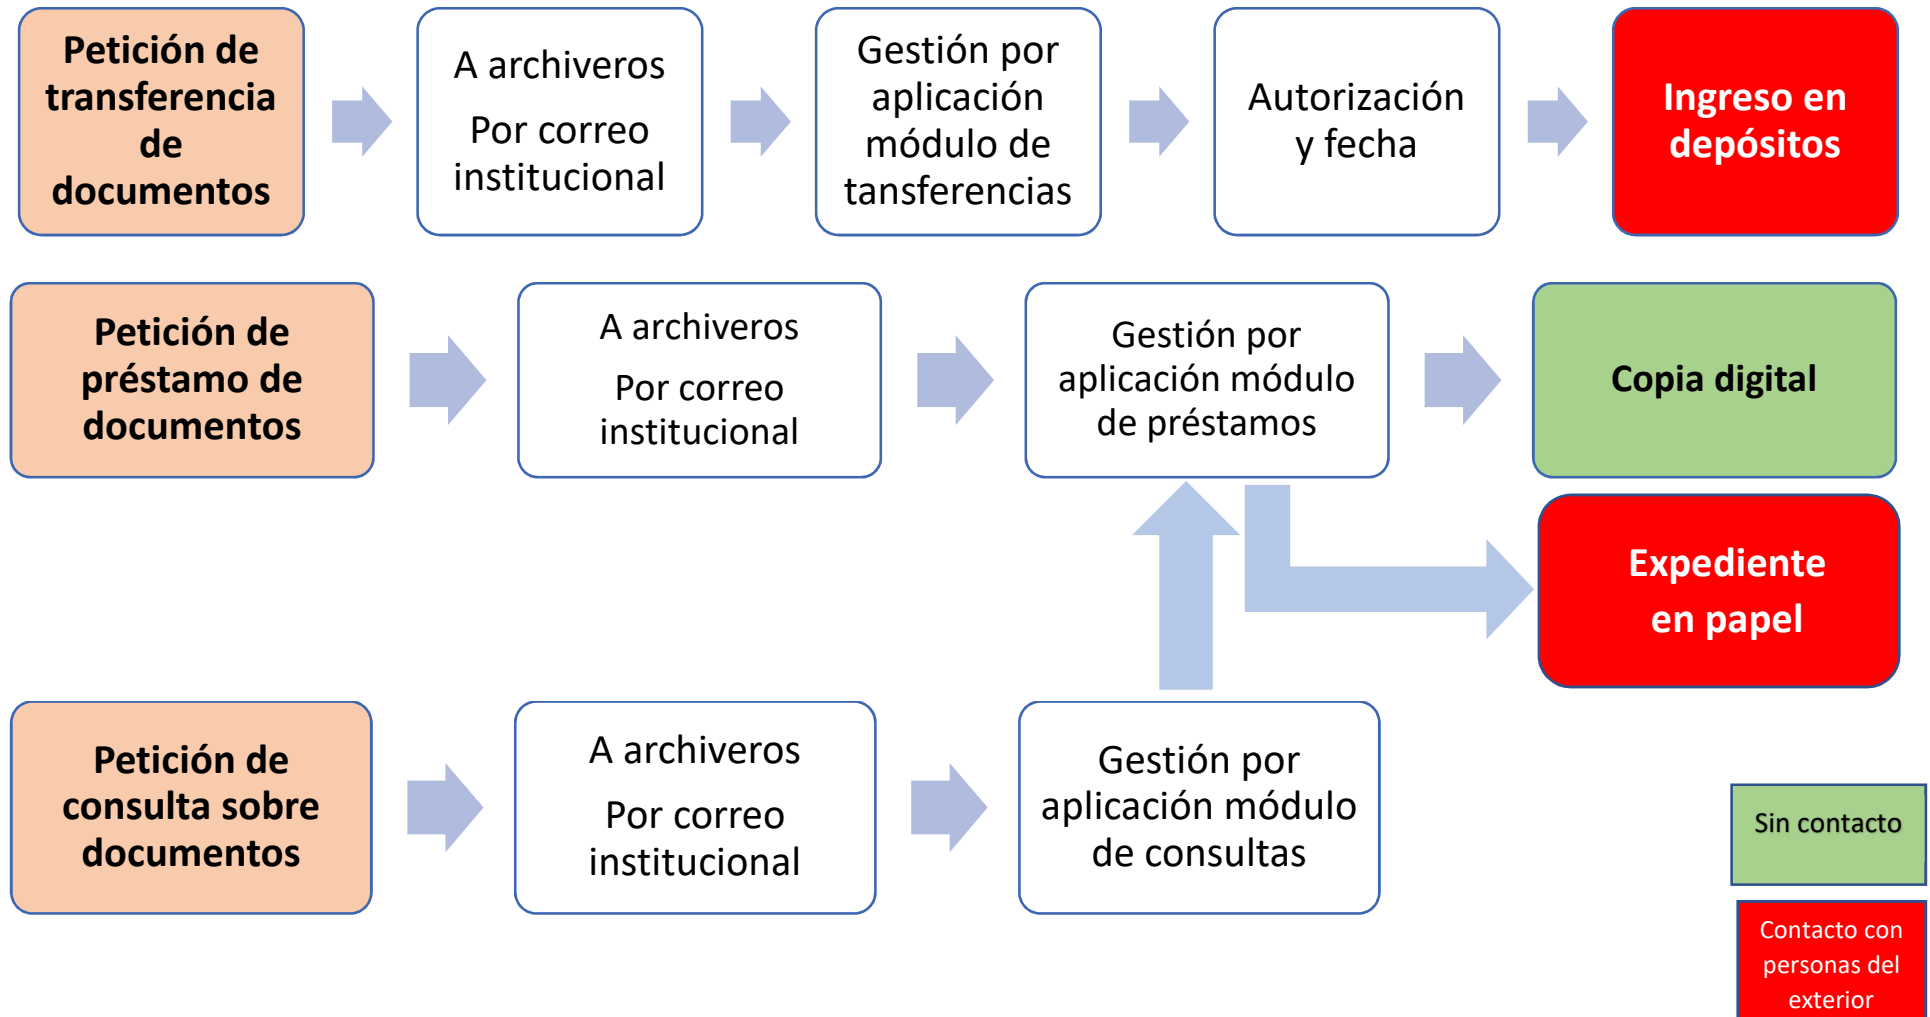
Petición de transferencia de documentos

A archiveros

Por correo institucional

Gestión por aplicación módulo de tansferencias

Autorización y fecha

Ingreso en depósitos

Petición de préstamo de documentos

A archiveros

Por correo institucional

Gestión por aplicación módulo de préstamos

Copia digital

Expediente en papel

Petición de consulta sobre documentos

A archiveros

Por correo institucional

Gestión por aplicación módulo de consultas

Sin contacto

Contacto con personas del exterior